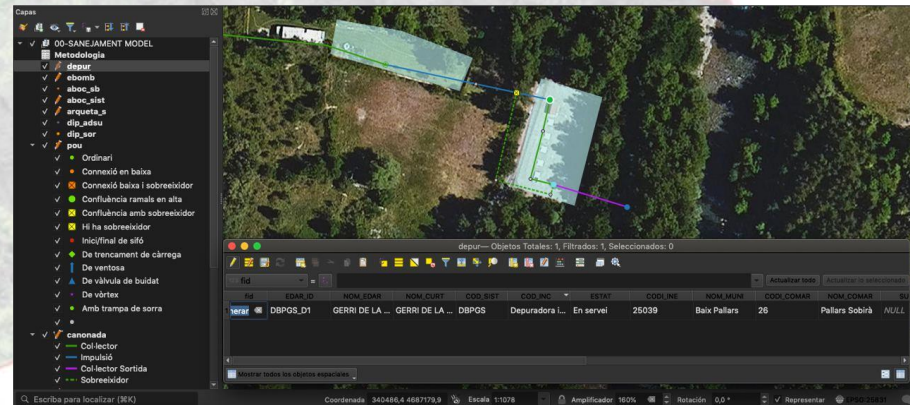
Capas

00-SANEJAMENT MODEL
Metodologia
depur
ebomb
aboc_sb
aboc_sist
arqueta_s
dip_adsu
dip_sor
pou
Ordinari
Connexió en baixa
Connexió baixa i sobreeixidor
Confluència ramals en alta
Confluència amb sobreeixidor
Hi ha sobreeixidor
Inici/final de sifó
De trencament de càrrega
De ventosa
De vàlvula de buidat
De vòrtex
Amb trampa de sorra
canonada
Col·lector
Impulsió
Col·lector Sortida
Sobreeixidor

depur— Objetos Totales: 1, Filtrados: 1, Seleccionados: 0

fid
Actualizar todo
Actualizar lo seleccionado

| fid | EDAR_ID | NOM_EDAR | NOM_CURT | COD_SIST | COD_INC | ESTAT | CODI_INE | NOM_MUNI | CODI_COMAR | NOM_COMAR | SU |
|---|---|---|---|---|---|---|---|---|---|---|---|
| nerar | DBPGS_D1 | GERRI DE LA ... | GERRI DE LA ... | DBPGS | Depuradora i... | En servei | 25039 | Baix Pallars | 26 | Pallars Sobirà | NULL |

Mostrar todos los objetos espaciales

Escriba para localizar (⌘K)
Coordenada 340486,4 4687179,9
Escala 1:1078
Amplificador 160%
Rotación 0,0 °
Representar
EPSG:25831